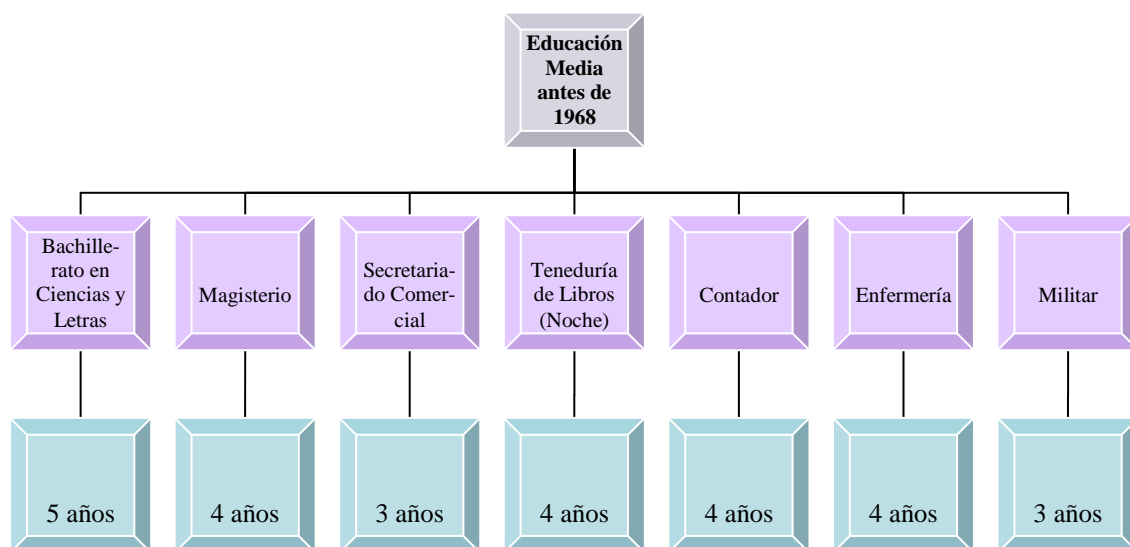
Educación Media antes de 1968

Bachillerato en Ciencias y Letras

5 años

Magisterio

4 años

Secretariado Comercial

3 años

Teneduría de Libros (Noche)

4 años

Contador

4 años

Enfermería

4 años

Militar

3 años